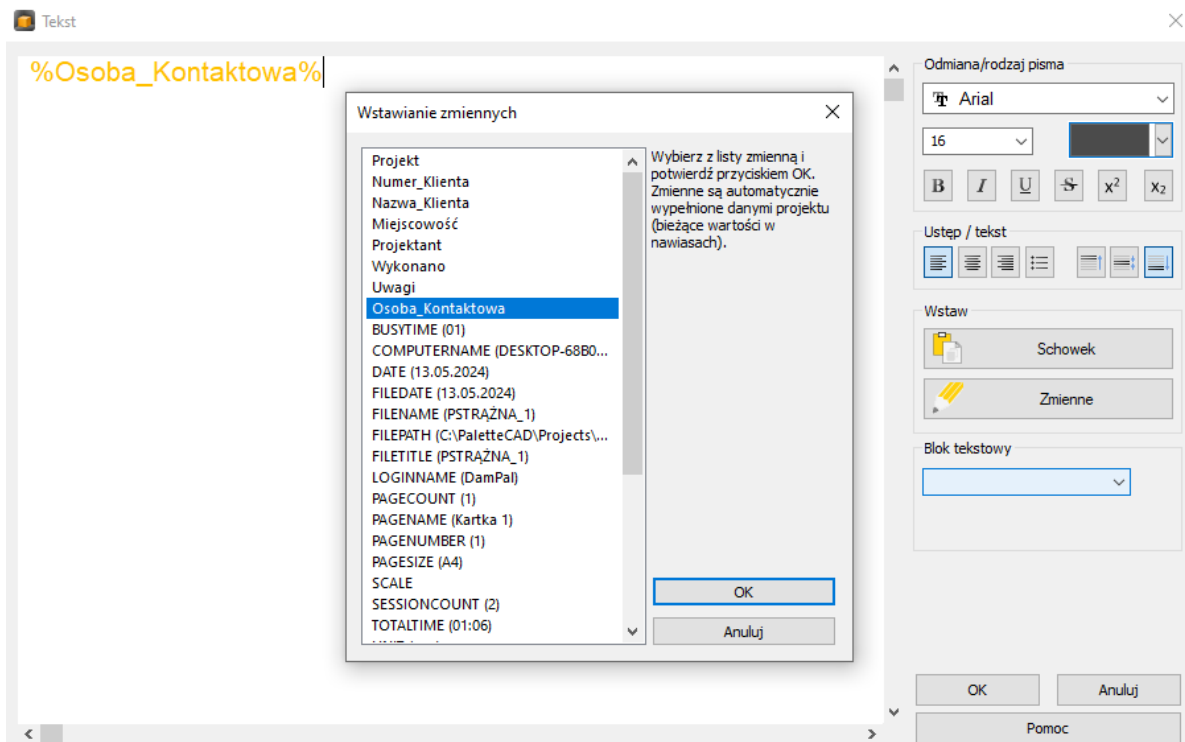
Tekst

%Osoba_Kontaktowa%

Wstawianie zmiennych

Projekt
Numer_Klienta
Nazwa_Klienta
Miejscowość
Projektant
Wykonano
Uwagi
Osoba_Kontaktowa
BUSYTIME (01)
COMPUTERNAME (DESKTOP-68B0...
DATE (13.05.2024)
FILEDATE (13.05.2024)
FILENAME (PSTRĄŻNA_1)
FILEPATH (C:\PaletteCAD\Projects\...
FILETITLE (PSTRĄŻNA_1)
LOGINNAME (DamPal)
PAGECOUNT (1)
PAGENAME (Kartka 1)
PAGENUMBER (1)
PAGESIZE (A4)
SCALE
SESSIONCOUNT (2)
TOTALTIME (01:06)
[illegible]

Wybierz z listy zmienną i potwierdź przyciskiem OK. Zmienne są automatycznie wypełnione danymi projektu (bieżące wartości w nawiasach).

OK
Anuluj

Odmiana/rodzaj pisma
Arial
16
B I U S $x^2$ $x_2$

Ustęp / tekst

Wstaw
Schowek
Zmienne

Blok tekstowy

OK
Anuluj
Pomoc